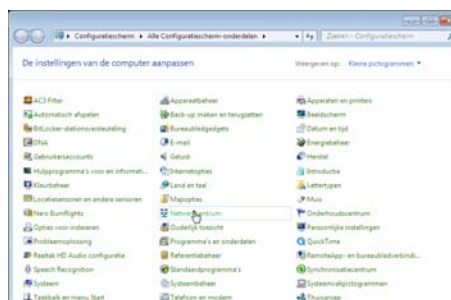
Configuratiescherm ▸ Alle Configuratiescherm-onderdelen ▸

Zoeken - Configuratiescherm

De instellingen van de computer aanpassen

Weergeven op: Kleine pictogrammen ▾

AC3 Filter
Automatisch afspelen
BitLocker-stationsversleuteling
DNA
Gebruikersaccounts
Hulpprogramma's voor en informatie...
Kleurbeheer
Locatiesensoren en andere sensoren
Nero BurnRights
Opties voor indexeren
Probleemoplossing
Realtek HD Audio configuratie
Speech Recognition
Systeem
Taakbalk en menu Start

Apparaatbeheer
Back-up maken en terugzetten
Bureaubladgadgets
E-mail
Geluid
Internetopties
Land en taal
Mapopties
Netwerkcentrum
Ouderlijk toezicht
Programma's en onderdelen
Referentiebeheer
Standaardprogramma's
Systeembeheer
Telefoon en modem

Apparaten en printers
Beeldscherm
Datum en tijd
Energiebeheer
Herstel
Introductie
Lettertypen
Muis
Onderhoudscentrum
Persoonlijke instellingen
QuickTime
RemoteApp- en bureaubladverbindi...
Synchronisatiecentrum
Systeemvakpictogrammen
Thuisgroep